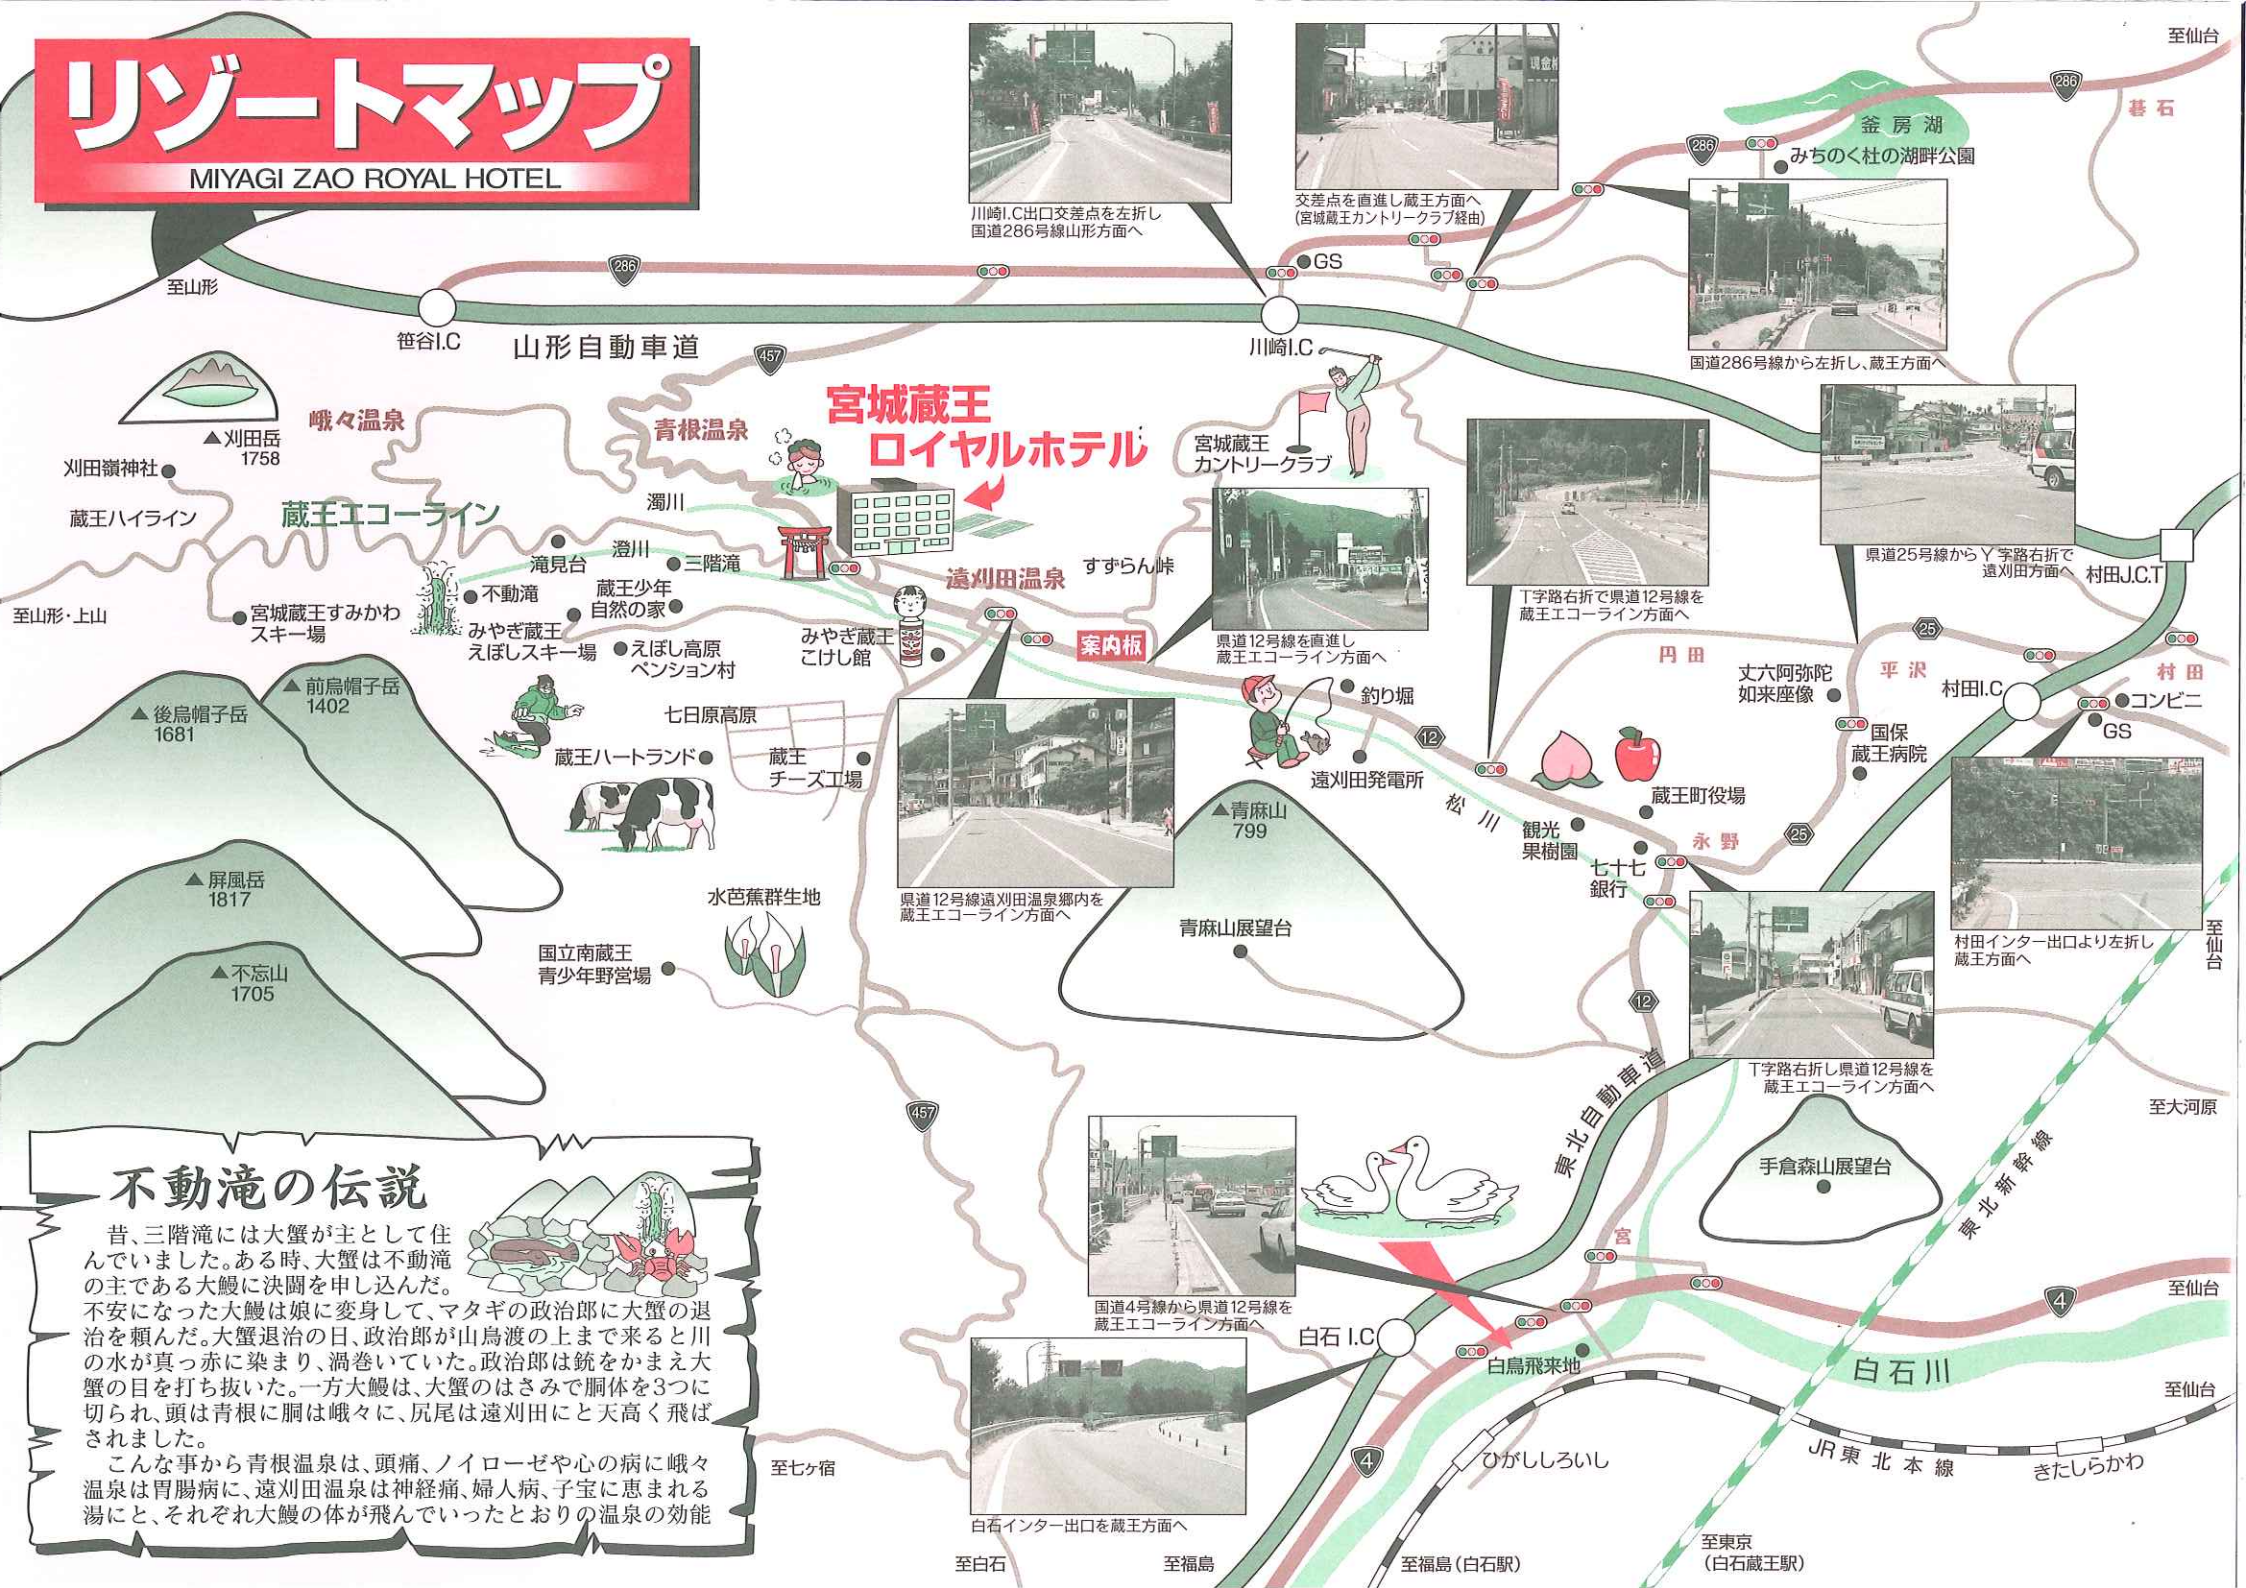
リゾートマップ
MIYAGI ZAO ROYAL HOTEL

川崎I.C出口交差点を左折し国道286号線山形方面へ

交差点を直進し蔵王方面へ（宮城蔵王カントリークラブ経由）

至仙台
286
碁石
釜房湖
みちのく杜の湖畔公園
286

国道286号線から左折し、蔵王方面へ

至山形
286
GS
笹谷I.C
山形自動車道
川崎I.C
457

刈田岳 1758
峨々温泉
青根温泉
宮城蔵王ロイヤルホテル
宮城蔵王カントリークラブ
刈田嶺神社
蔵王ハイライン
蔵王エコーライン
濁川
滝見台
澄川
三階滝
遠刈田温泉
すずらん峠

県道12号線を直進し蔵王エコーライン方面へ

丁字路右折で県道12号線を蔵王エコーライン方面へ

県道25号線からY字路右折で遠刈田方面へ

村田J.C.T

至山形・上山
宮城蔵王すみかわスキー場
不動滝
蔵王少年自然の家
みやぎ蔵王えぼしスキー場
えぼし高原ペンション村
みやぎ蔵王こけし館
案内板
円田
25
平沢
村田
文六阿弥陀如来座像
村田I.C
コンビニ
GS
前烏帽子岳 1402
後烏帽子岳 1681
七日原高原
釣り堀
国保蔵王病院
蔵王ハートランド
蔵王チーズ工場
12
遠刈田発電所
松川
蔵王町役場
青麻山 799
観光果樹園
永野
25
七十七銀行

屏風岳 1817
水芭蕉群生地

県道12号線遠刈田温泉郷内を蔵王エコーライン方面へ

青麻山展望台

村田インター出口より左折し蔵王方面へ

至仙台

国立南蔵王青少年野営場
不忘山 1705
12
東北自動車道

丁字路右折し県道12号線を蔵王エコーライン方面へ

至大河原
457
手倉森山展望台

不動滝の伝説
昔、三階滝には大蟹が主として住んでいました。ある時、大蟹は不動滝の主である大鰻に決闘を申し込んだ。不安になった大鰻は娘に変身して、マタギの政治郎に大蟹の退治を頼んだ。大蟹退治の日、政治郎が山鳥渡の上まで来ると川の水が真っ赤に染まり、渦巻いていた。政治郎は銃をかまえ大蟹の目を打ち抜いた。一方大鰻は、大蟹のはさみで胴体を3つに切られ、頭は青根に胴は峨々に、尻尾は遠刈田にと天高く飛ばされました。
こんな事から青根温泉は、頭痛、ノイローゼや心の病に峨々温泉は胃腸病に、遠刈田温泉は神経痛、婦人病、子宝に恵まれる湯にと、それぞれ大鰻の体が飛んでいったとおりの温泉の効能

国道4号線から県道12号線を蔵王エコーライン方面へ

東北新幹線
宮
至仙台
4
白石I.C
白鳥飛来地
白石川
至仙台
JR東北本線
至七ヶ宿
4
ひがししろいし
きたしらかわ

白石インター出口を蔵王方面へ

至白石
至福島
至福島（白石駅）
至東京（白石蔵王駅）